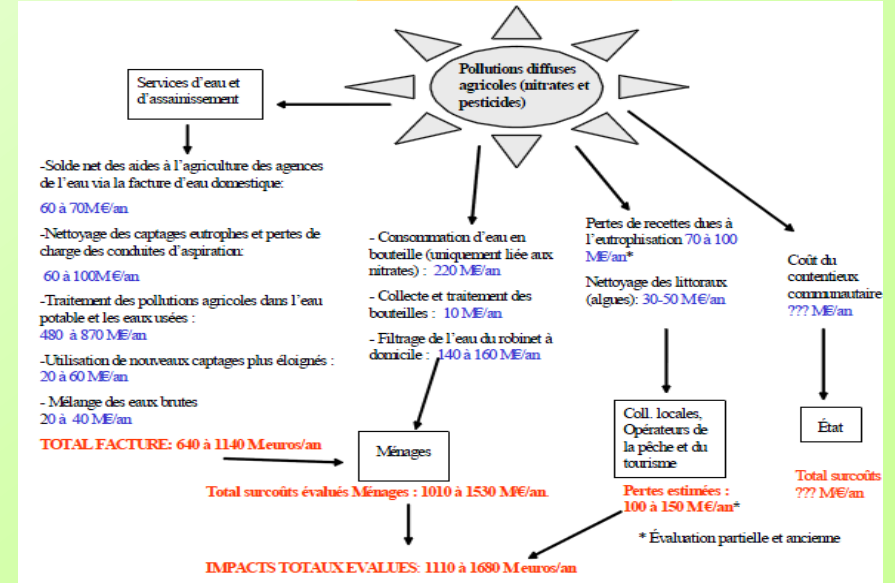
Pollutions diffuses agricoles (nitrates et pesticides)

Services d'eau et d'assainissement

-Solde net des aides à l'agriculture des agences de l'eau via la facture d'eau domestique:

60 à 70M€/an

-Nettoyage des captages eutrophes et pertes de charge des conduites d'aspiration:

60 à 100M€/an

-Traitement des pollutions agricoles dans l'eau potable et les eaux usées :

480 à 870 M€/an

-Utilisation de nouveaux captages plus éloignés :

20 à 60 M€/an

- Mélange des eaux brutes

20 à 40 M€/an

TOTAL FACTURE: 640 à 1140 M euros/an

- Consommation d'eau en bouteille (uniquement liée aux nitrates) : 220 M€/an

- Collecte et traitement des bouteilles : 10 M€/an

- Filtrage de l'eau du robinet à domicile : 140 à 160 M€/an

Ménages

Total surcoûts évalués Ménages : 1010 à 1530 M€/an.

Pertes de recettes dues à l'eutrophisation 70 à 100 M€/an*

Nettoyage des littoraux (algues): 30-50 M€/an

Coll. locales, Opérateurs de la pêche et du tourisme

Pertes estimées : 100 à 150 M€/an*

Coût du contentieux communautaire ??? M€/an

État

Total surcoûts ??? M€/an

* Évaluation partielle et ancienne

IMPACTS TOTAUX EVALUES: 1110 à 1680 M euros/an